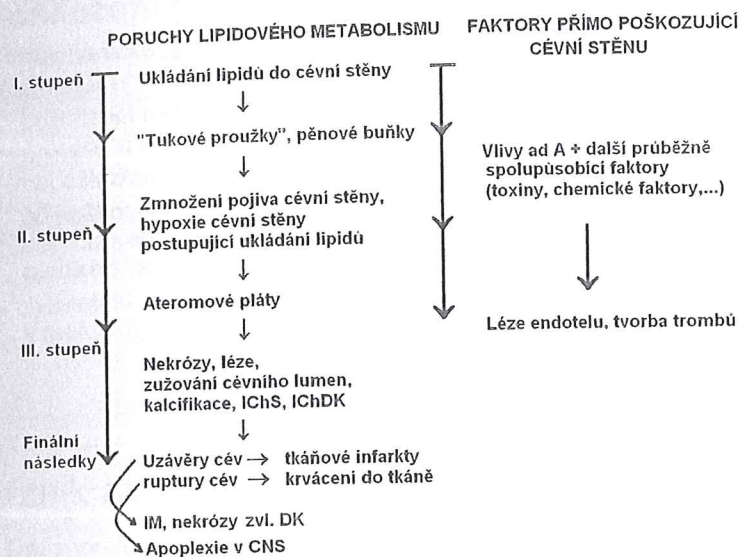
PORUCHY LIPIDOVÉHO METABOLISMU

FAKTORY PŘÍMO POŠKOZUJÍCÍ CÉVNÍ STĚNU

I. stupeň

Ukládání lipidů do cévní stěny

↓

"Tukové proužky", pěnové buňky

↓

Zmnožení pojiva cévní stěny, hypoxie cévní stěny postupující ukládání lipidů

II. stupeň

↓

Ateromové pláty

III. stupeň

Nekrózy, léze, zužování cévního lumen, kalcifikace, IChS, IChDK

↓

Finální následky

Uzávěry cév → tkáňové infarkty
ruptury cév → krvácení do tkáně

IM, nekrózy zvl. DK
Apoplexie v CNS

Vlivy ad A + další průběžně spolupůsobící faktory (toxiny, chemické faktory,...)

Léze endotelu, tvorba trombů